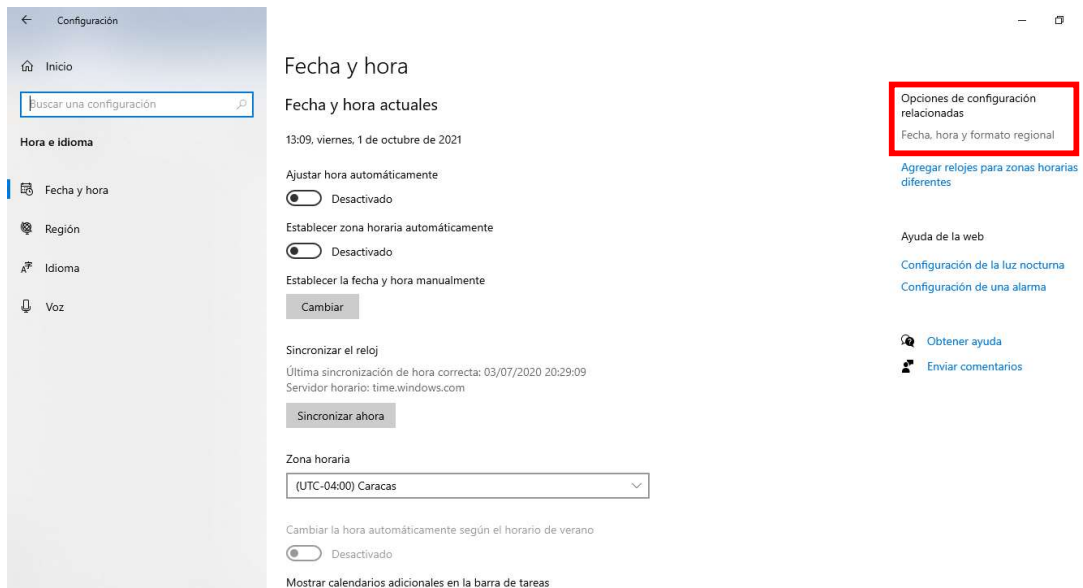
Configuración

Inicio

Buscar una configuración

Hora e idioma

Fecha y hora

Región

Idioma

Voz

Fecha y hora

Fecha y hora actuales

13:09, viernes, 1 de octubre de 2021

Ajustar hora automáticamente

Desactivado

Establecer zona horaria automáticamente

Desactivado

Establecer la fecha y hora manualmente

Cambiar

Sincronizar el reloj

Última sincronización de hora correcta: 03/07/2020 20:29:09
Servidor horario: time.windows.com

Sincronizar ahora

Zona horaria

(UTC-04:00) Caracas

Cambiar la hora automáticamente según el horario de verano

Desactivado

Mostrar calendarios adicionales en la barra de tareas

Opciones de configuración relacionadas

Fecha, hora y formato regional

Agregar relojes para zonas horarias diferentes

Ayuda de la web

Configuración de la luz nocturna

Configuración de una alarma

Obtener ayuda

Enviar comentarios